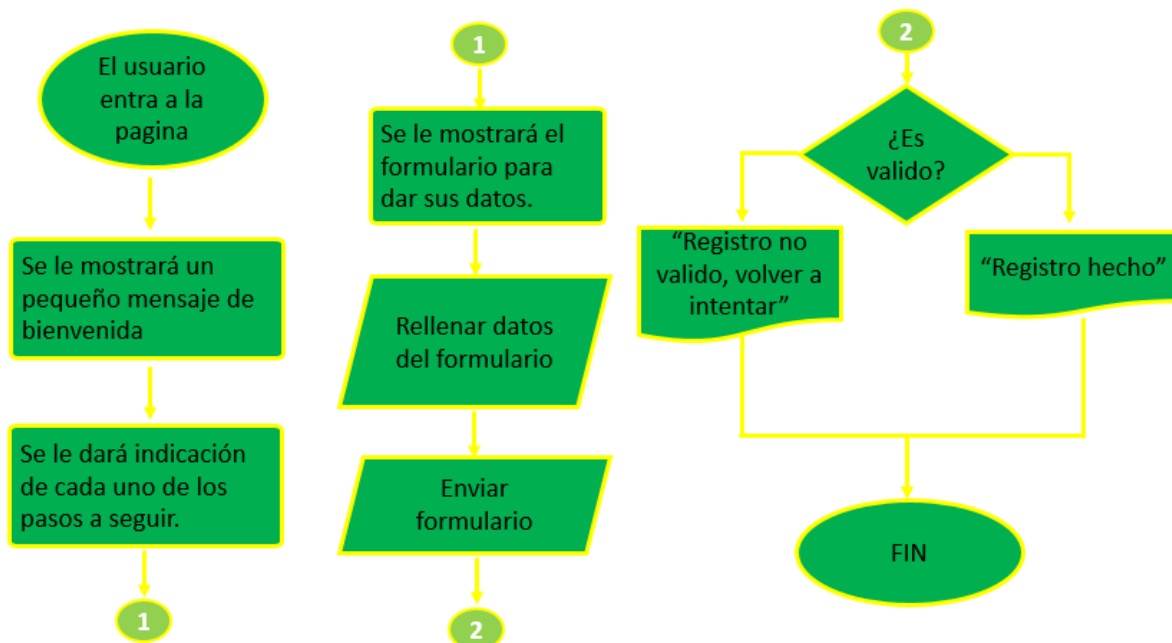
El usuario entra a la pagina

Se le mostrará un pequeño mensaje de bienvenida

Se le dará indicación de cada uno de los pasos a seguir.

1

1

Se le mostrará el formulario para dar sus datos.

Rellenar datos del formulario

Enviar formulario

2

2

¿Es valido?

"Registro no valido, volver a intentar"

"Registro hecho"

FIN